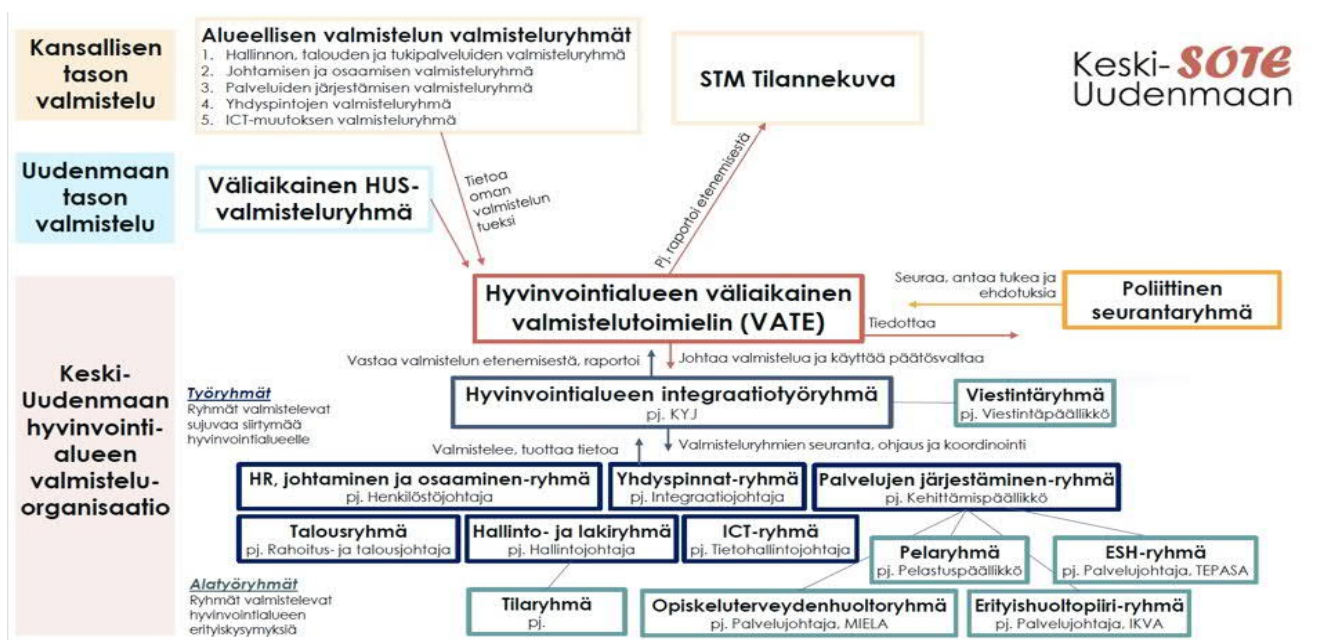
Kansallisen tason valmistelu

Alueellisen valmistelun valmisteluryhmät
1. Hallinnon, talouden ja tukipalveluiden valmisteluryhmä
2. Johtamisen ja osaamisen valmisteluryhmä
3. Palveluiden järjestämisen valmisteluryhmä
4. Yhdyspintojen valmisteluryhmä
5. ICT-muutoksen valmisteluryhmä

STM Tilannekuva

Keski-SOTE Uudenmaan

Uudenmaan tason valmistelu

Väliaikainen HUS-valmisteluryhmä

Tietoa oman valmistelun tueksi

Pj. raportoi etenemisestä

Seuraa, antaa tukea ja ehdotuksia

Poliittinen seurantaryhmä

Hyvinvointialueen väliaikainen valmistelutoimielin (VATE)

Tiedottaa

Keski-Uudenmaan hyvinvointialueen valmisteluorganisaatio

Vastaa valmistelun etenemisestä, raportoi

Johtaa valmistelua ja käyttää päätösvaltaa

Työryhmät
Ryhmät valmistelevat sujuvaa siirtymää hyvinvointialueelle

Hyvinvointialueen integraatiotyöryhmä
pj. KYJ

Viestintäryhmä
pj. Viestintäpäällikkö

Valmistelee, tuottaa tietoa

Valmisteluryhmien seuranta, ohjaus ja koordinointi

HR, johtaminen ja osaaminen-ryhmä
pj. Henkilöstöjohtaja

Yhdyspinnat-ryhmä
pj. Integraatiojohtaja

Palvelujen järjestäminen-ryhmä
pj. Kehittämispäällikkö

Talousryhmä
pj. Rahoitus- ja talousjohtaja

Hallinto- ja lakiryhmä
pj. Hallintojohtaja

ICT-ryhmä
pj. Tietohallintojohtaja

Pelaryhmä
pj. Pelastuspäällikkö

ESH-ryhmä
pj. Palvelujohtaja, TEPASA

Alatyöryhmät
Ryhmät valmistelevat hyvinvointialueen erityiskysymyksiä

Tilaryhmä
pj.

Opiskeluterveydenhuoltoryhmä
pj. Palvelujohtaja, MIELA

Erityishuoltopiiri-ryhmä
pj. Palvelujohtaja, IKVA